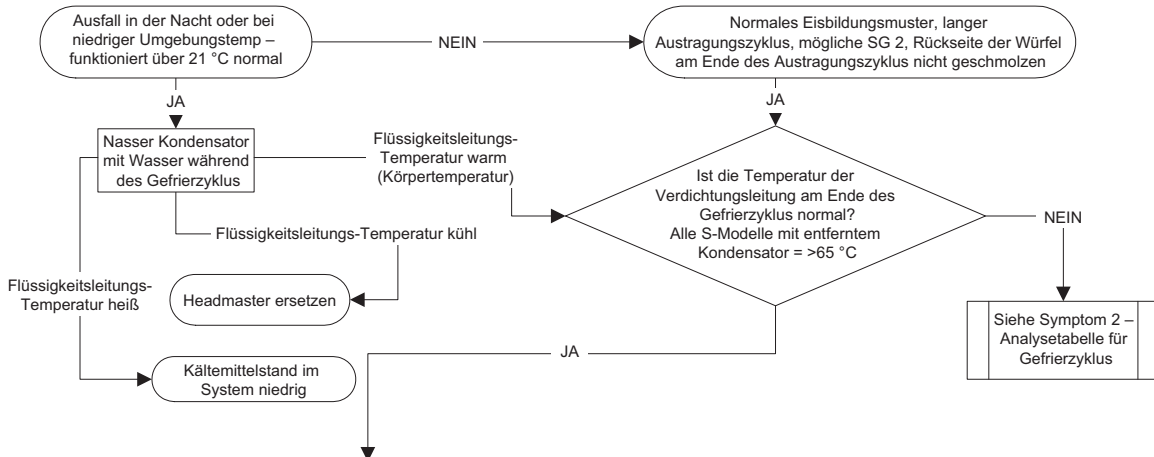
Ausfall in der Nacht oder bei niedriger Umgebungstemp – funktioniert über 21 °C normal

NEIN

Normales Eisbildungsmuster, langer Austragungszyklus, mögliche SG 2, Rückseite der Würfel am Ende des Austragungszyklus nicht geschmolzen

JA

JA

Nasser Kondensator mit Wasser während des Gefrierzyklus

Flüssigkeitsleitungs-Temperatur warm (Körpertemperatur)

Ist die Temperatur der Verdichtungsleitung am Ende des Gefrierzyklus normal? Alle S-Modelle mit entferntem Kondensator = >65 °C

NEIN

Flüssigkeitsleitungs-Temperatur kühl

Flüssigkeitsleitungs-Temperatur heiß

Headmaster ersetzen

Siehe Symptom 2 – Analysetabelle für Gefrierzyklus

JA

Kältemittelstand im System niedrig